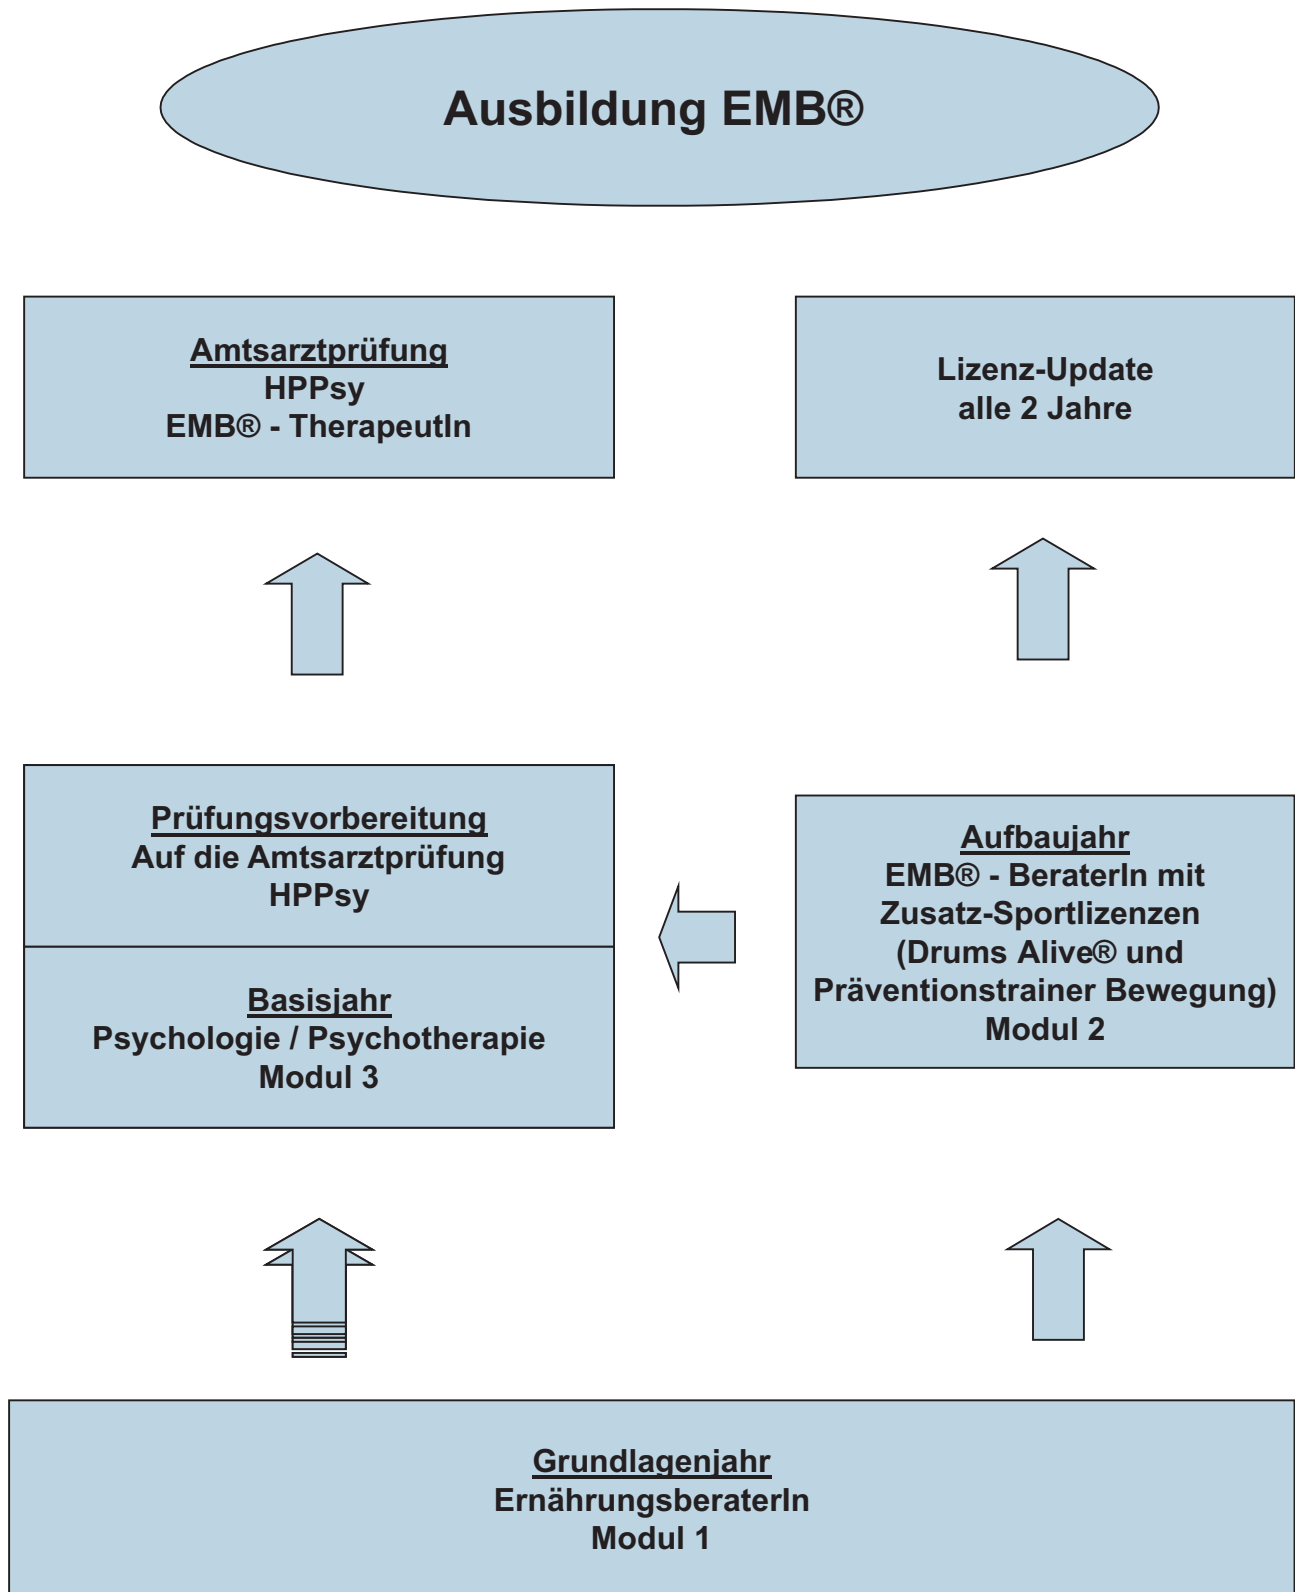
Ausbildung EMB®

Amtsarztprüfung
HPPsy
EMB® - TherapeutIn

Lizenz-Update
alle 2 Jahre

Prüfungsvorbereitung
Auf die Amtsarztprüfung
HPPsy

Basisjahr
Psychologie / Psychotherapie
Modul 3

Aufbaujahr
EMB® - BeraterIn mit
Zusatz-Sportlizenzen
(Drums Alive® und
Präventionstrainer Bewegung)
Modul 2

Grundlagenjahr
ErnährungsberaterIn
Modul 1